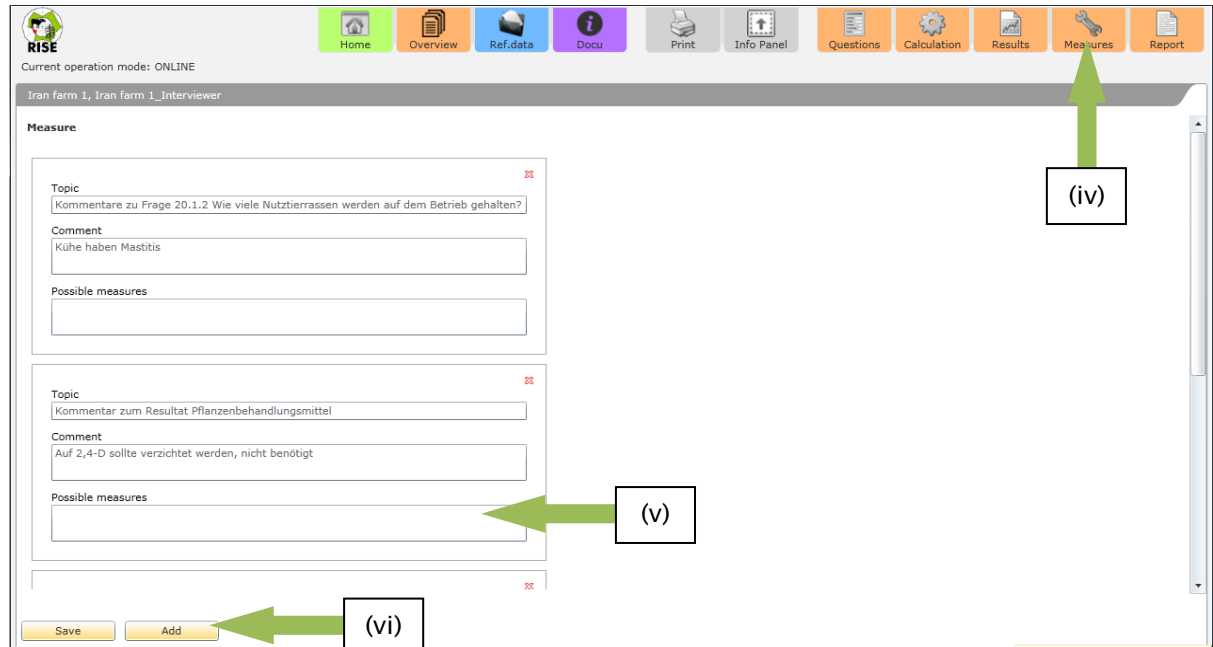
RISE

Current operation mode: ONLINE

Home Overview Ref.data Docu Print Info Panel Questions Calculation Results Measures Report

Iran farm 1, Iran farm 1_Interviewer

Measure

Topic
Kommentare zu Frage 20.1.2 Wie viele Nutztierrassen werden auf dem Betrieb gehalten?
Comment
Kühe haben Mastitis
Possible measures

Topic
Kommentar zum Resultat Pflanzenbehandlungsmittel
Comment
Auf 2,4-D sollte verzichtet werden, nicht benötigt
Possible measures

(iv)

(v)

(vi)

Save Add